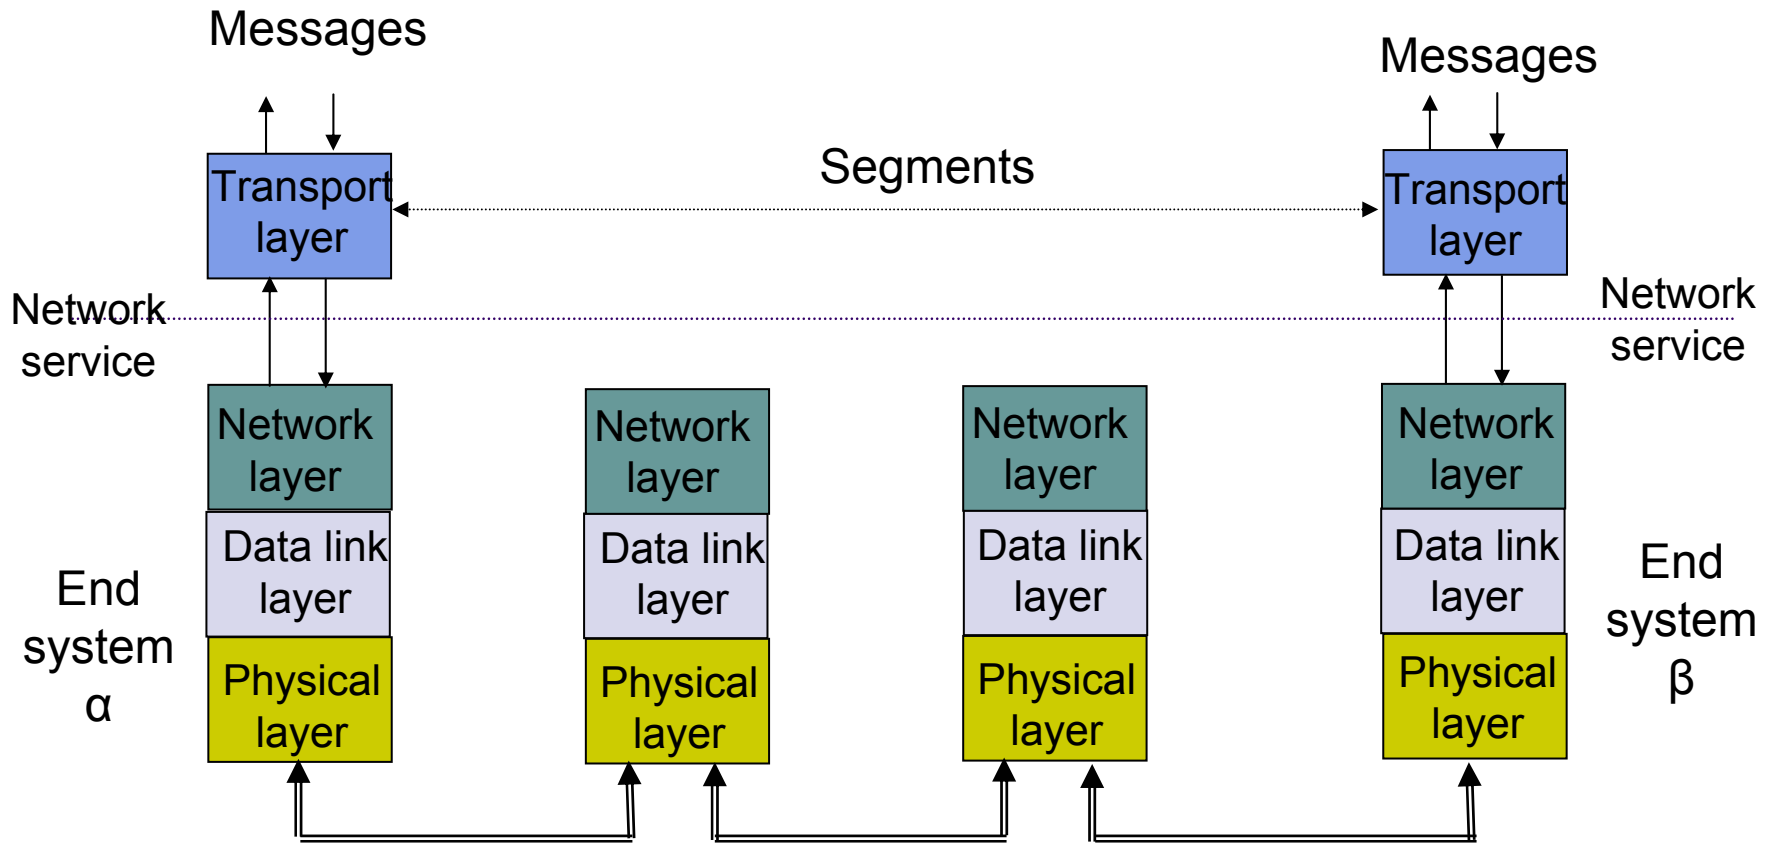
Messages

Messages

Segments

Transport layer

Transport layer

Network service

Network service

Network layer

Data link layer

Physical layer

End system α

Network layer

Data link layer

Physical layer

Network layer

Data link layer

Physical layer

Network layer

Data link layer

Physical layer

End system β